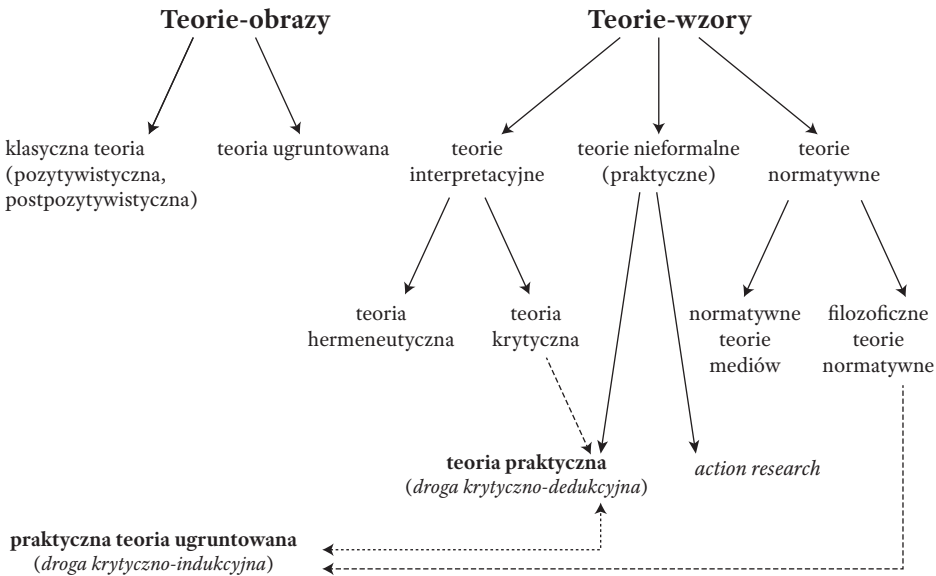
Teorie-obrazy

klasyczna teoria (pozytywistyczna, postpozytywistyczna)

teoria ugruntowana

Teorie-wzory

teorie interpretacyjne

teorie nieformalne (praktyczne)

teorie normatywne

teoria hermeneutyczna

teoria krytyczna

normatywne teorie mediów

filozoficzne teorie normatywne

teoria praktyczna
(droga krytyczno-dedukcyjna)

action research

praktyczna teoria ugruntowana
(droga krytyczno-indukcyjna)